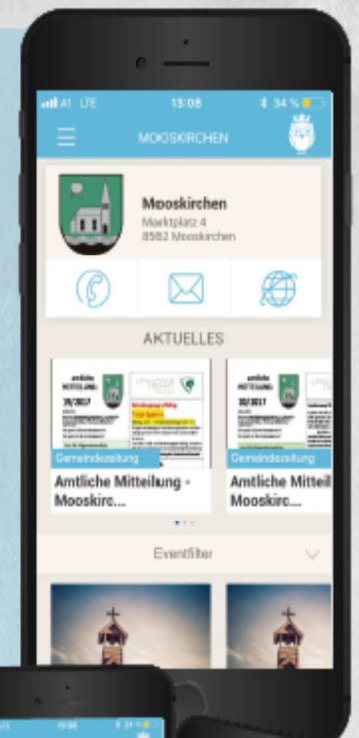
A1 LTE 13:08 34 %

MOOSKIRCHEN

Mooskirchen
Marktplatz 4
8562 Mooskirchen

AKTUELLES

amtliche MITTEILUNG
29/2017

amtliche MITTEILUNG
30/2017

Gemeindezeitung
Amtliche Mitteilung - Mooskirc...

Gemeindezeitung
Amtliche Mitteil Mooskirc...

Eventfilter